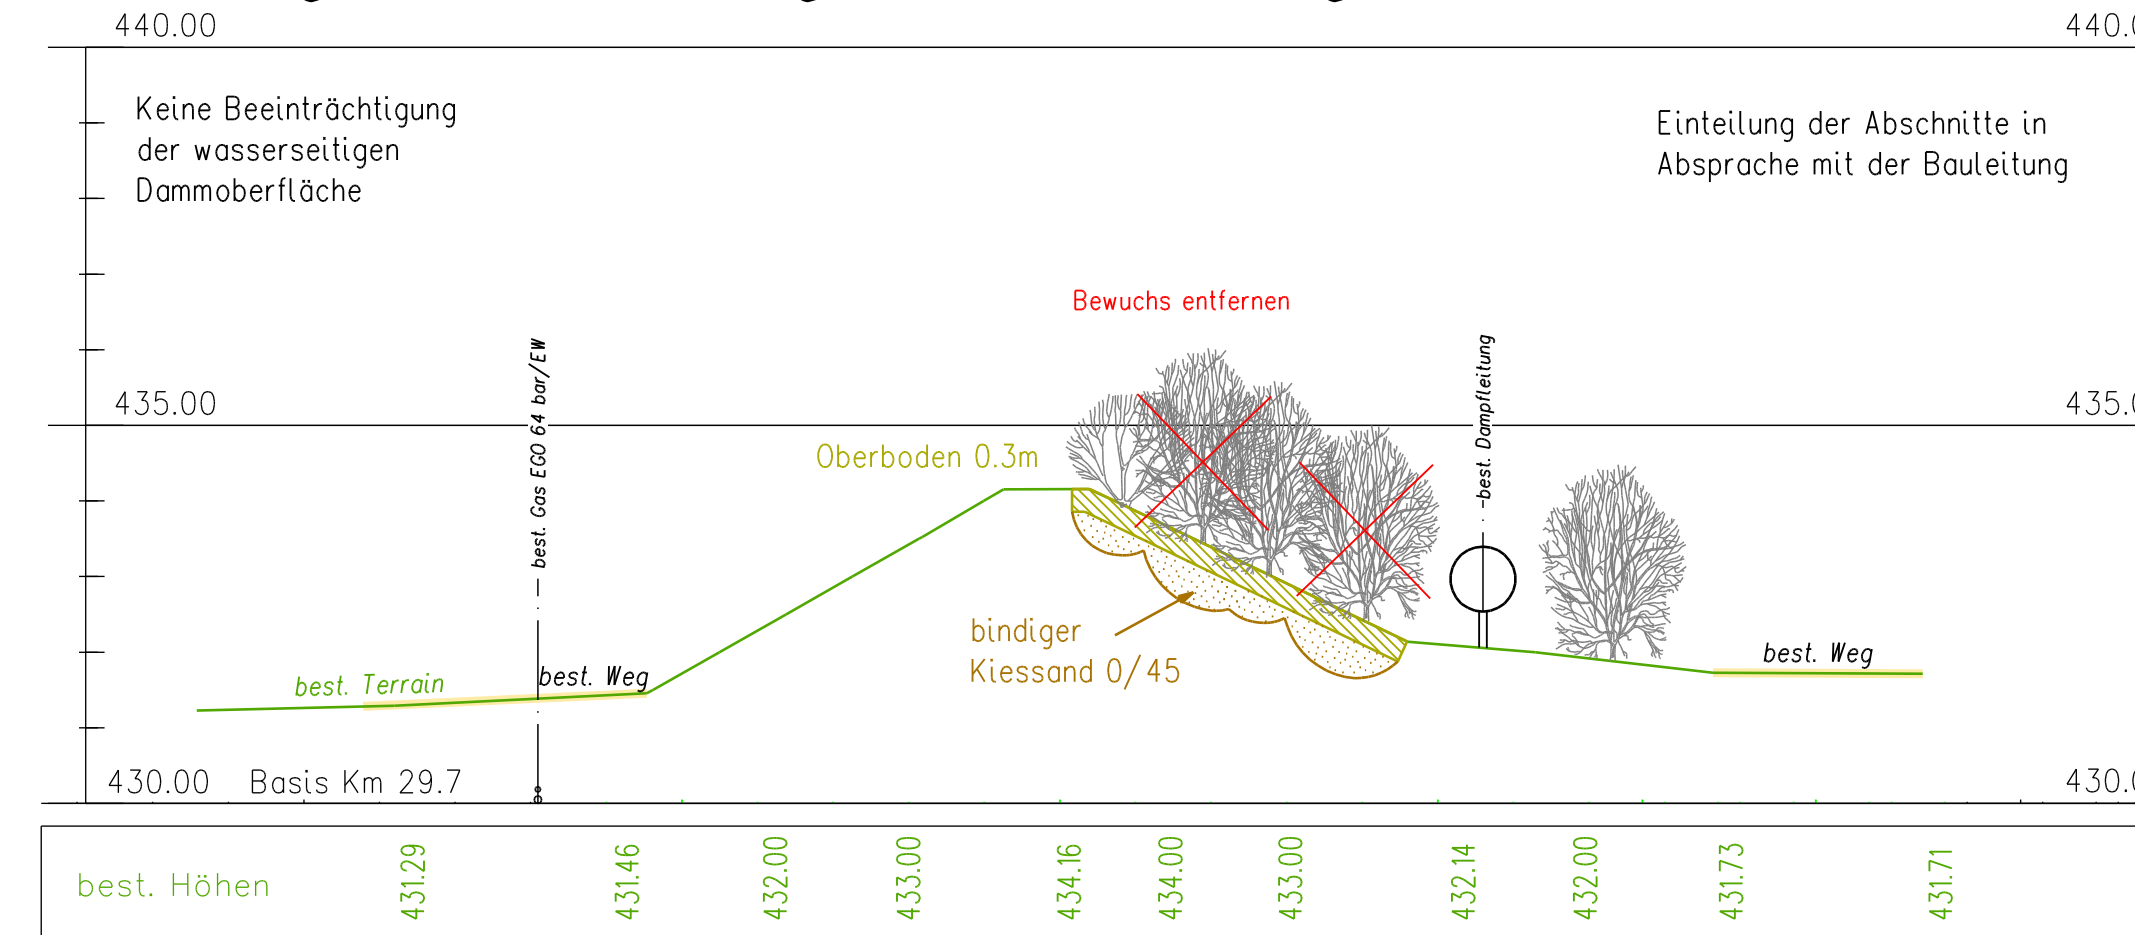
440.00

440.0

Keine Beeinträchtigung der wasserseitigen Dammoberfläche

Einteilung der Abschnitte in Absprache mit der Bauleitung

Bewuchs entfernen

best. Gas EGO 64 bar/EW

best. Dampfleitung

435.00

435.0

Oberboden 0.3m

bindiger Kiessand 0/45

best. Terrain

best. Weg

best. Weg

430.00 Basis Km 29.7

430.0

best. Höhen

431.29

431.46

432.00

433.00

434.16

434.00

433.00

432.14

432.00

431.73

431.71